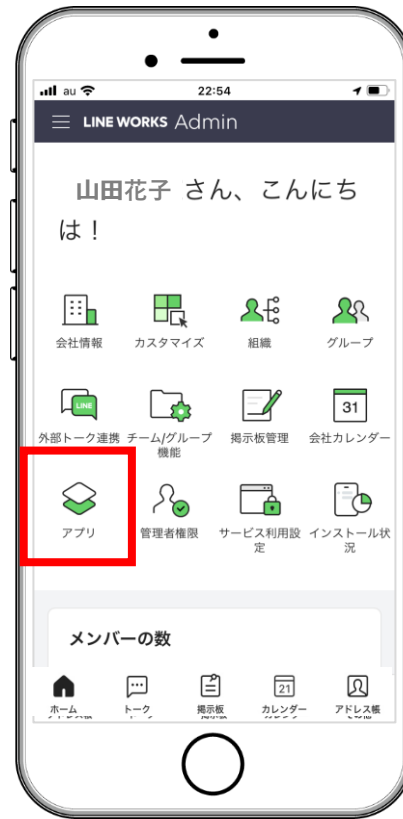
au 22:54

LINE WORKS Admin

山田花子 さん、こんにちは！

会社情報
カスタマイズ
組織
グループ

LINE
外部トーク連携
チーム/グループ機能
掲示板管理
31
会社カレンダー

アプリ
管理者権限
サービス利用設定
インストール状況

メンバーの数

ホーム
トーク
掲示板
21
カレンダー
アドレス帳